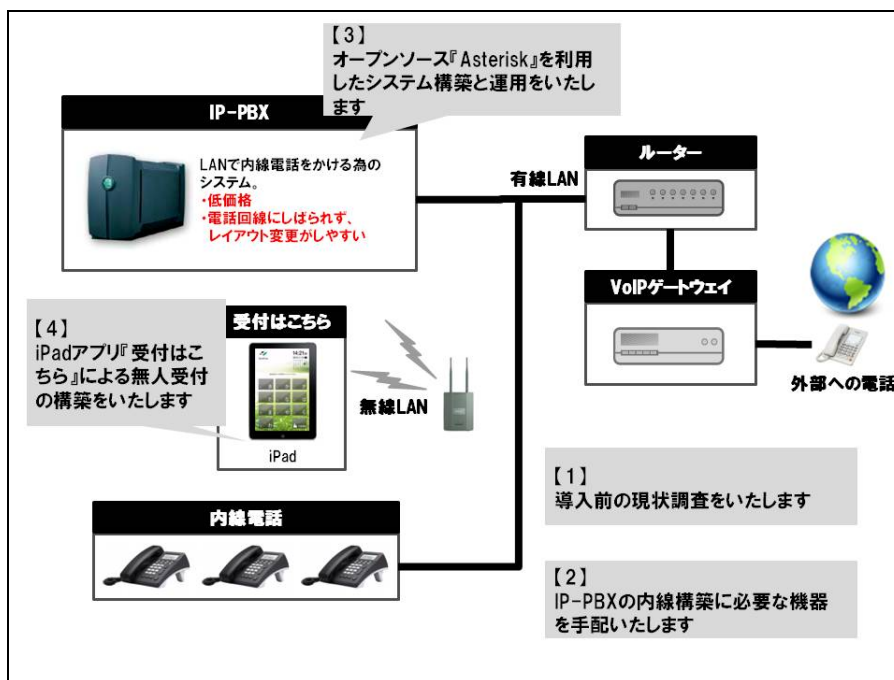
【3】
オープンソース『Asterisk』を利用したシステム構築と運用をいたします

IP-PBX

LANで内線電話をかける為のシステム。
・低価格
・電話回線にしばられず、レイアウト変更がしやすい

有線LAN

ルーター

VoIPゲートウェイ

外部への電話

【4】
iPadアプリ『受付はこちら』による無人受付の構築をいたします

受付はこちら

iPad

無線LAN

【1】
導入前の現状調査をいたします

内線電話

【2】
IP-PBXの内線構築に必要な機器を手配いたします